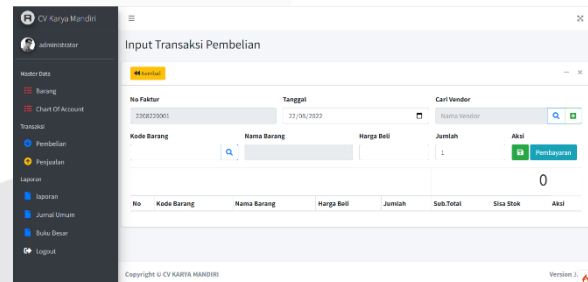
CV Karya Mandiri
administrator
Master Data
Barang
Chart Of Account
Transaksi
Pembelian
Penjualan
Laporan
laporan
Jurnal Umum
Buku Besar
Logout

Input Transaksi Pembelian

Kembali

No Faktur
2308220001
Tanggal
22/08/2023
Cari Vendor
Nama Vendor
Kode Barang
Nama Barang
Harga Beli
Jumlah
1
Aksi
Pembayaran

0

| No | Kode Barang | Nama Barang | Harga Beli | Jumlah | Sub.Total | Sisa Stok | Aksi |
|---|---|---|---|---|---|---|---|

Copyright © CV KARYA MANDIRI
Version 1.